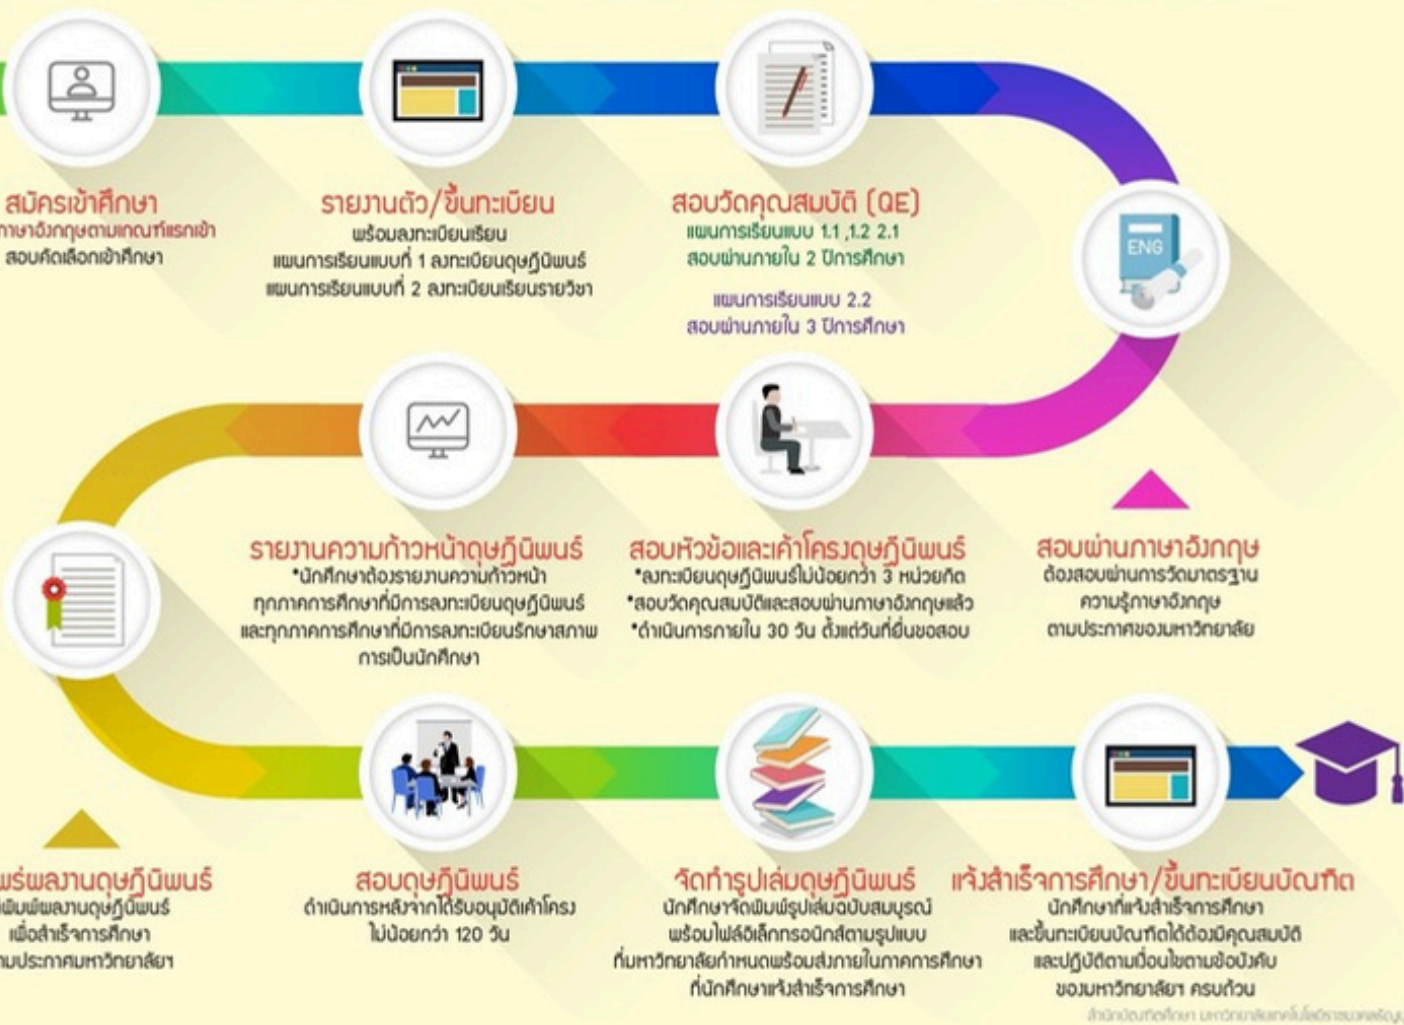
สมัครเข้าศึกษา
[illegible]ภาษาอังกฤษตามเกณฑ์แรกเข้า
สอบคัดเลือกเข้าศึกษา

รายงานตัว/ขึ้นทะเบียน
พร้อมลงทะเบียนเรียน
แผนการเรียนแบบที่ 1 ลงทะเบียนดุษฎีนิพนธ์
แผนการเรียนแบบที่ 2 ลงทะเบียนเรียนรายวิชา

สอบวัดคุณสมบัติ (QE)
แผนการเรียนแบบ 1.1 ,1.2 2.1
สอบผ่านภายใน 2 ปีการศึกษา
แผนการเรียนแบบ 2.2
สอบผ่านภายใน 3 ปีการศึกษา

ENG

สอบผ่านภาษาอังกฤษ
ต้องสอบผ่านการวัดมาตรฐาน
ความรู้ภาษาอังกฤษ
ตามประกาศของมหาวิทยาลัย

สอบหัวข้อและเค้าโครงดุษฎีนิพนธ์
*ลงทะเบียนดุษฎีนิพนธ์ไม่น้อยกว่า 3 หน่วยกิต
*สอบวัดคุณสมบัติและสอบผ่านภาษาอังกฤษแล้ว
*ดำเนินการภายใน 30 วัน ตั้งแต่วันที่ยื่นขอสอบ

รายงานความก้าวหน้าดุษฎีนิพนธ์
*นักศึกษาต้องรายงานความก้าวหน้า
ทุกภาคการศึกษาที่มีการลงทะเบียนดุษฎีนิพนธ์
และทุกภาคการศึกษาที่มีการลงทะเบียนรักษาสภาพ
การเป็นนักศึกษา

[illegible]พร่ผลงานดุษฎีนิพนธ์
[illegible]พิมพ์ผลงานดุษฎีนิพนธ์
เพื่อสำเร็จการศึกษา
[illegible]ามประกาศมหาวิทยาลัยฯ

สอบดุษฎีนิพนธ์
ดำเนินการหลังจากได้รับอนุมัติเค้าโครง
ไม่น้อยกว่า 120 วัน

จัดทำรูปเล่มดุษฎีนิพนธ์
นักศึกษาจัดพิมพ์รูปเล่มฉบับสมบูรณ์
พร้อมไฟล์อิเล็กทรอนิกส์ตามรูปแบบ
ที่มหาวิทยาลัยกำหนดพร้อมส่งภายในภาคการศึกษา
ที่นักศึกษาแจ้งสำเร็จการศึกษา

แจ้งสำเร็จการศึกษา/ขึ้นทะเบียนบัณฑิต
นักศึกษาที่แจ้งสำเร็จการศึกษา
และขึ้นทะเบียนบัณฑิตได้ต้องมีคุณสมบัติ
และปฏิบัติตามเงื่อนไขตามข้อบังคับ
ของมหาวิทยาลัยฯ ครบถ้วน

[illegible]